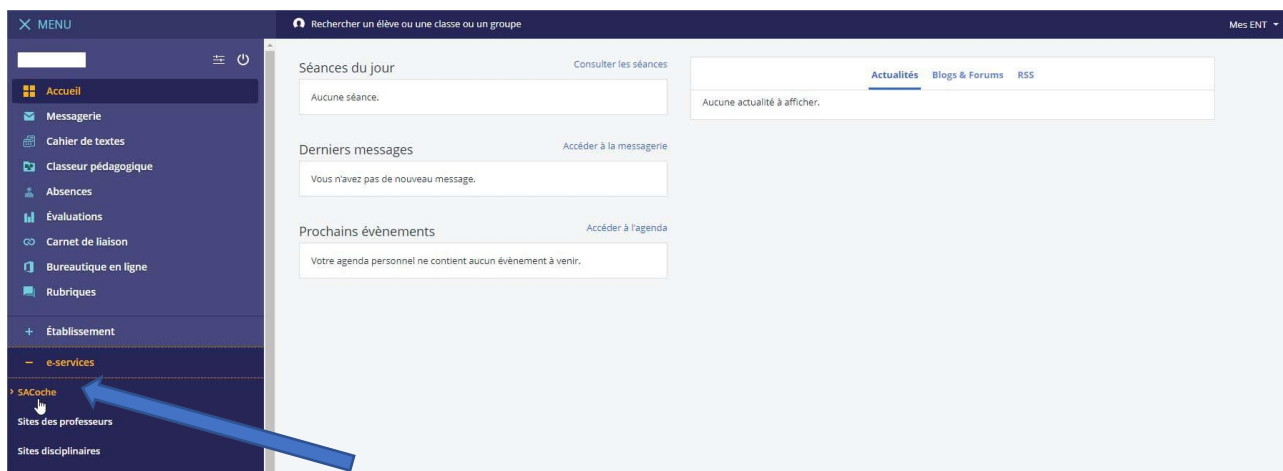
MENU

Rechercher un élève ou une classe ou un groupe

Mes ENT

Accueil
Messagerie
Cahier de textes
Classeur pédagogique
Absences
Évaluations
Carnet de liaison
Bureautique en ligne
Rubriques

+ Établissement

− e-services

SACoche
Sites des professeurs
Sites disciplinaires

Séances du jour
Consulter les séances
Aucune séance.

Derniers messages
Accéder à la messagerie
Vous n'avez pas de nouveau message.

Prochains évènements
Accéder à l'agenda
Votre agenda personnel ne contient aucun évènement à venir.

Actualités Blogs & Forums RSS
Aucune actualité à afficher.